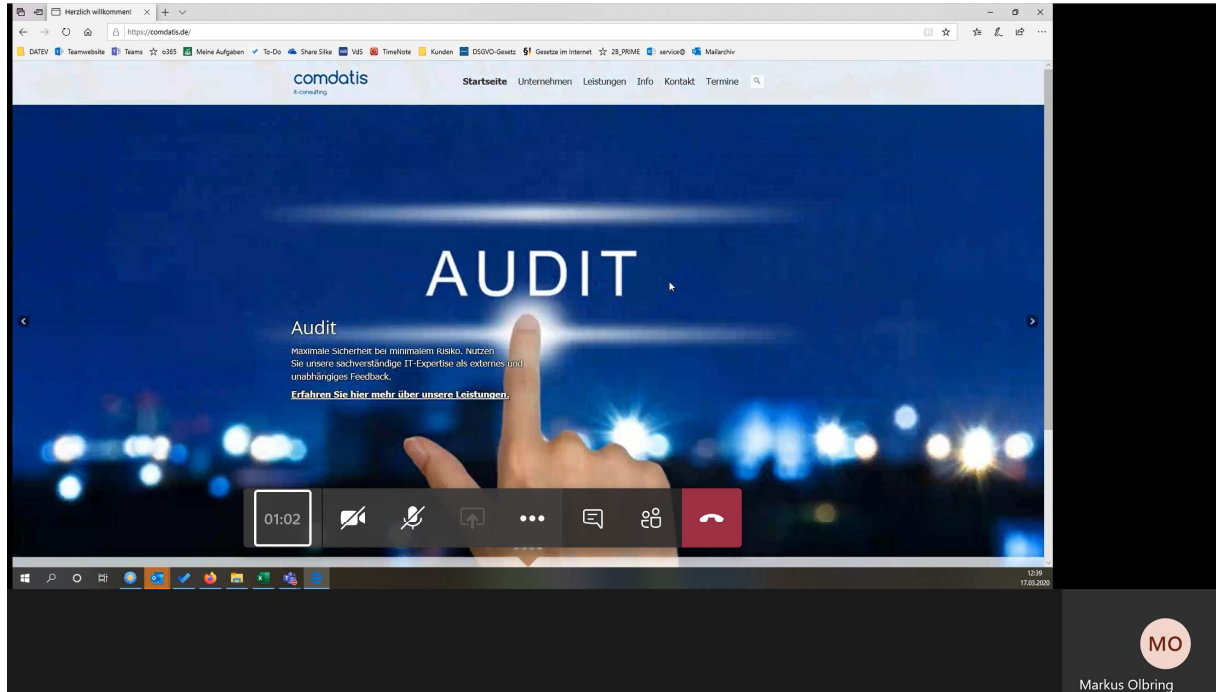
Herzlich willkommen!

https://comdatis.de/

DATEV Teamwebsite Teams o365 Meine Aufgaben To-Do Share Silke VdS TimeNote Kunden DSGVO-Gesetz Gesetze im Internet 28_PRIME service@ Mailarchiv

comdatis
it-consulting

Startseite Unternehmen Leistungen Info Kontakt Termine

AUDIT

Audit

Maximale Sicherheit bei minimalem Risiko. Nutzen Sie unsere sachverständige IT-Expertise als externes und unabhängiges Feedback.

Erfahren Sie hier mehr über unsere Leistungen.

01:02

12:39
17.03.2020

MO
Markus Olbring